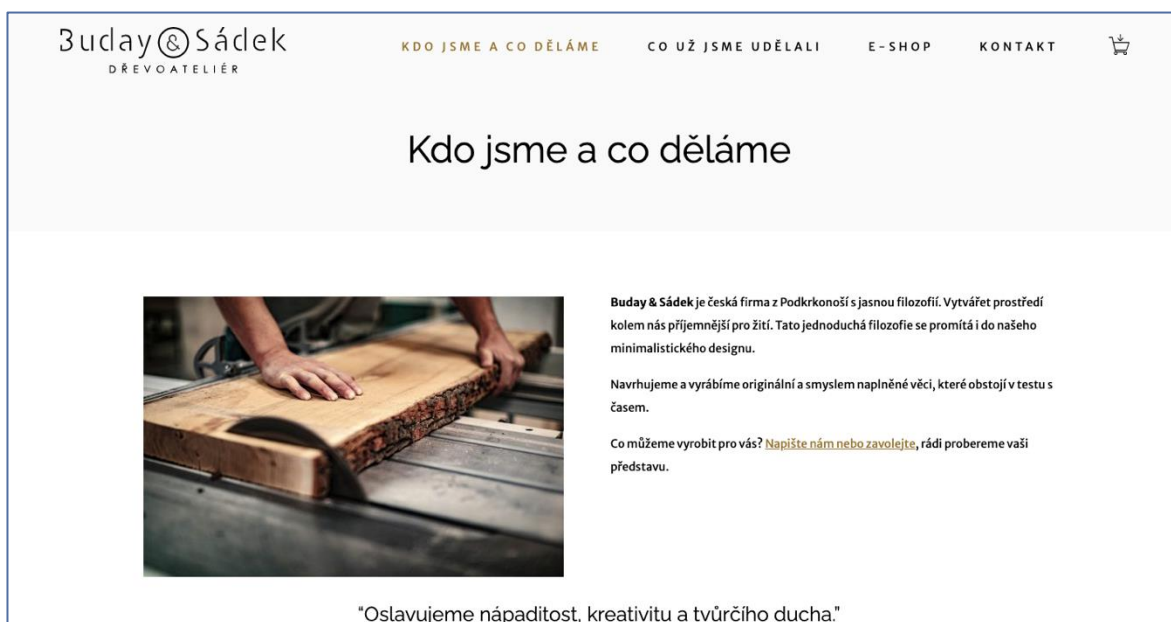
Buday & Sádek
DŘEVOATELIÉR

KDO JSME A CO DĚLÁME CO UŽ JSME UDĚLALI E-SHOP KONTAKT

Kdo jsme a co děláme

**Buday & Sádek** je česká firma z Podkrkonoší s jasnou filozofií. Vytvářet prostředí kolem nás příjemnější pro žití. Tato jednoduchá filozofie se promítá i do našeho minimalistického designu.

Navrhujeme a vyrábíme originální a smyslem naplněné věci, které obstojí v testu s časem.

Co můžeme vyrobit pro vás? Napište nám nebo zavolejte, rádi probereme vaši představu.

"Oslavujeme nápaditost, kreativitu a tvůrčího ducha."